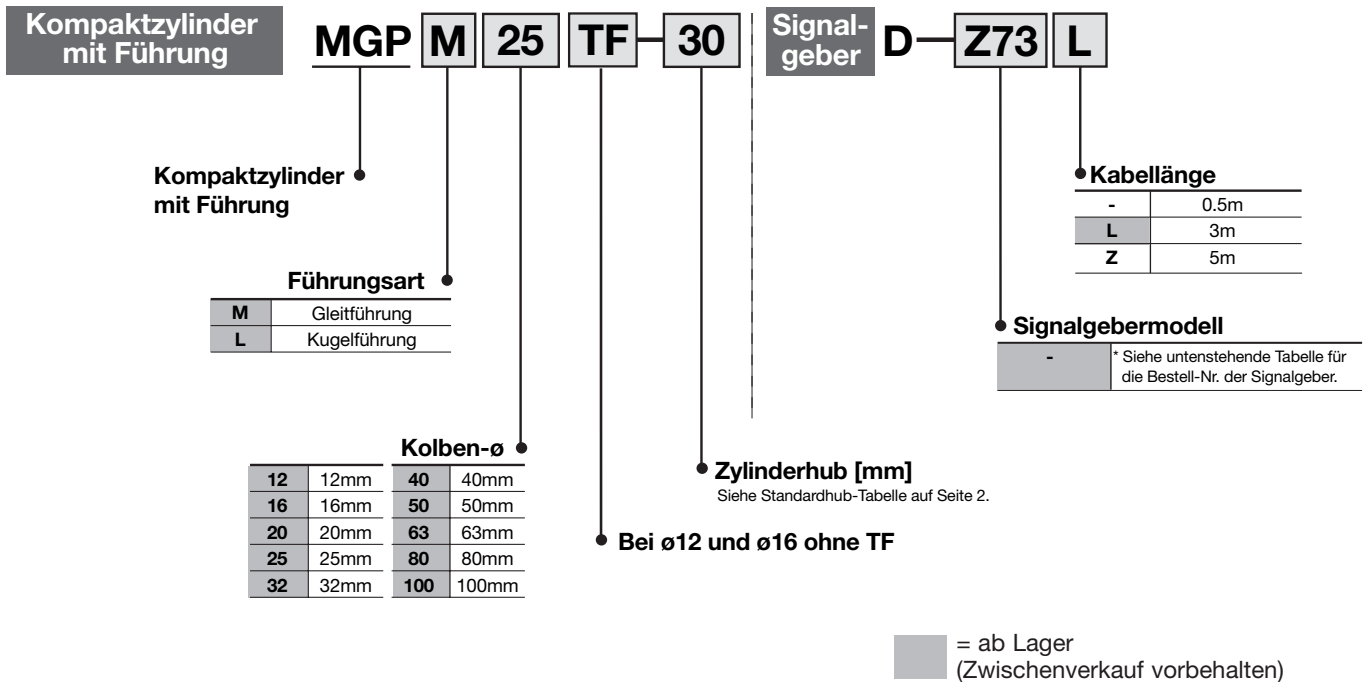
Kompaktzylinder mit Führung

MGP M 25 TF – 30

Signalgeber D – Z73 L

Kompaktzylinder mit Führung

Führungsart

| M | Gleitführung |
|---|---|
| L | Kugelführung |

Kolben-ø

| 12 | 12mm | 40 | 40mm |
|---|---|---|---|
| 16 | 16mm | 50 | 50mm |
| 20 | 20mm | 63 | 63mm |
| 25 | 25mm | 80 | 80mm |
| 32 | 32mm | 100 | 100mm |

Bei ø12 und ø16 ohne TF

Zylinderhub [mm]
Siehe Standardhub-Tabelle auf Seite 2.

Kabellänge

| - | 0.5m |
|---|---|
| L | 3m |
| Z | 5m |

Signalgebermodell

| - | * Siehe untenstehende Tabelle für die Bestell-Nr. der Signalgeber. |
|---|---|

= ab Lager
(Zwischenverkauf vorbehalten)